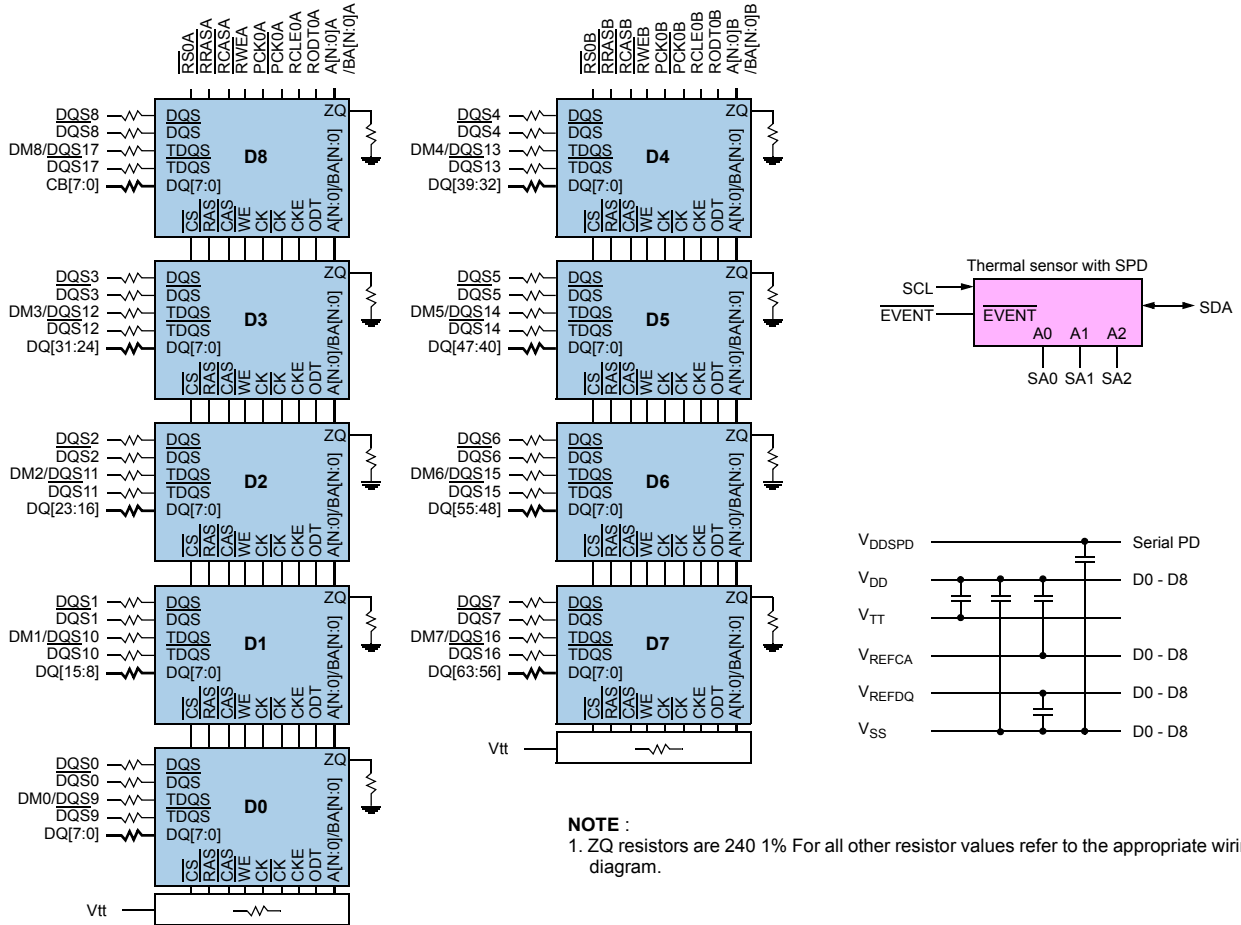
RS0A RRASA RCASA RWEA PCK0A PCK0A RCLE0A RODT0A A[N:0]A /BA[N:0]A

RS0B RRASB RCASB RWEB PCK0B PCK0B RCLE0B RODT0B A[N:0]B /BA[N:0]B

DQS8
DQS8
DM8/DQS17
DQS17
CB[7:0]
DQS DQS TDQS TDQS DQ[7:0] D8 ZQ CS RAS CAS WE CK CK CKE ODT A[N:0]/BA[N:0]

DQS4
DQS4
DM4/DQS13
DQS13
DQ[39:32]
DQS DQS TDQS TDQS DQ[7:0] D4 ZQ CS RAS CAS WE CK CK CKE ODT A[N:0]/BA[N:0]

DQS3
DQS3
DM3/DQS12
DQS12
DQ[31:24]
DQS DQS TDQS TDQS DQ[7:0] D3 ZQ CS RAS CAS WE CK CK CKE ODT A[N:0]/BA[N:0]

DQS5
DQS5
DM5/DQS14
DQS14
DQ[47:40]
DQS DQS TDQS TDQS DQ[7:0] D5 ZQ CS RAS CAS WE CK CK CKE ODT A[N:0]/BA[N:0]

Thermal sensor with SPD
SCL
EVENT
EVENT A0 A1 A2
SDA
SA0 SA1 SA2

DQS2
DQS2
DM2/DQS11
DQS11
DQ[23:16]
DQS DQS TDQS TDQS DQ[7:0] D2 ZQ CS RAS CAS WE CK CK CKE ODT A[N:0]/BA[N:0]

DQS6
DQS6
DM6/DQS15
DQS15
DQ[55:48]
DQS DQS TDQS TDQS DQ[7:0] D6 ZQ CS RAS CAS WE CK CK CKE ODT A[N:0]/BA[N:0]

$V_{DDSPD}$ Serial PD
$V_{DD}$ D0 - D8
$V_{TT}$
$V_{REFCA}$ D0 - D8
$V_{REFDQ}$ D0 - D8
$V_{SS}$ D0 - D8

DQS1
DQS1
DM1/DQS10
DQS10
DQ[15:8]
DQS DQS TDQS TDQS DQ[7:0] D1 ZQ CS RAS CAS WE CK CK CKE ODT A[N:0]/BA[N:0]

DQS7
DQS7
DM7/DQS16
DQS16
DQ[63:56]
DQS DQS TDQS TDQS DQ[7:0] D7 ZQ CS RAS CAS WE CK CK CKE ODT A[N:0]/BA[N:0]

Vtt

DQS0
DQS0
DM0/DQS9
DQS9
DQ[7:0]
DQS DQS TDQS TDQS DQ[7:0] D0 ZQ CS RAS CAS WE CK CK CKE ODT A[N:0]/BA[N:0]

Vtt

NOTE :
1. ZQ resistors are 240 1% For all other resistor values refer to the appropriate wiri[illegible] diagram.